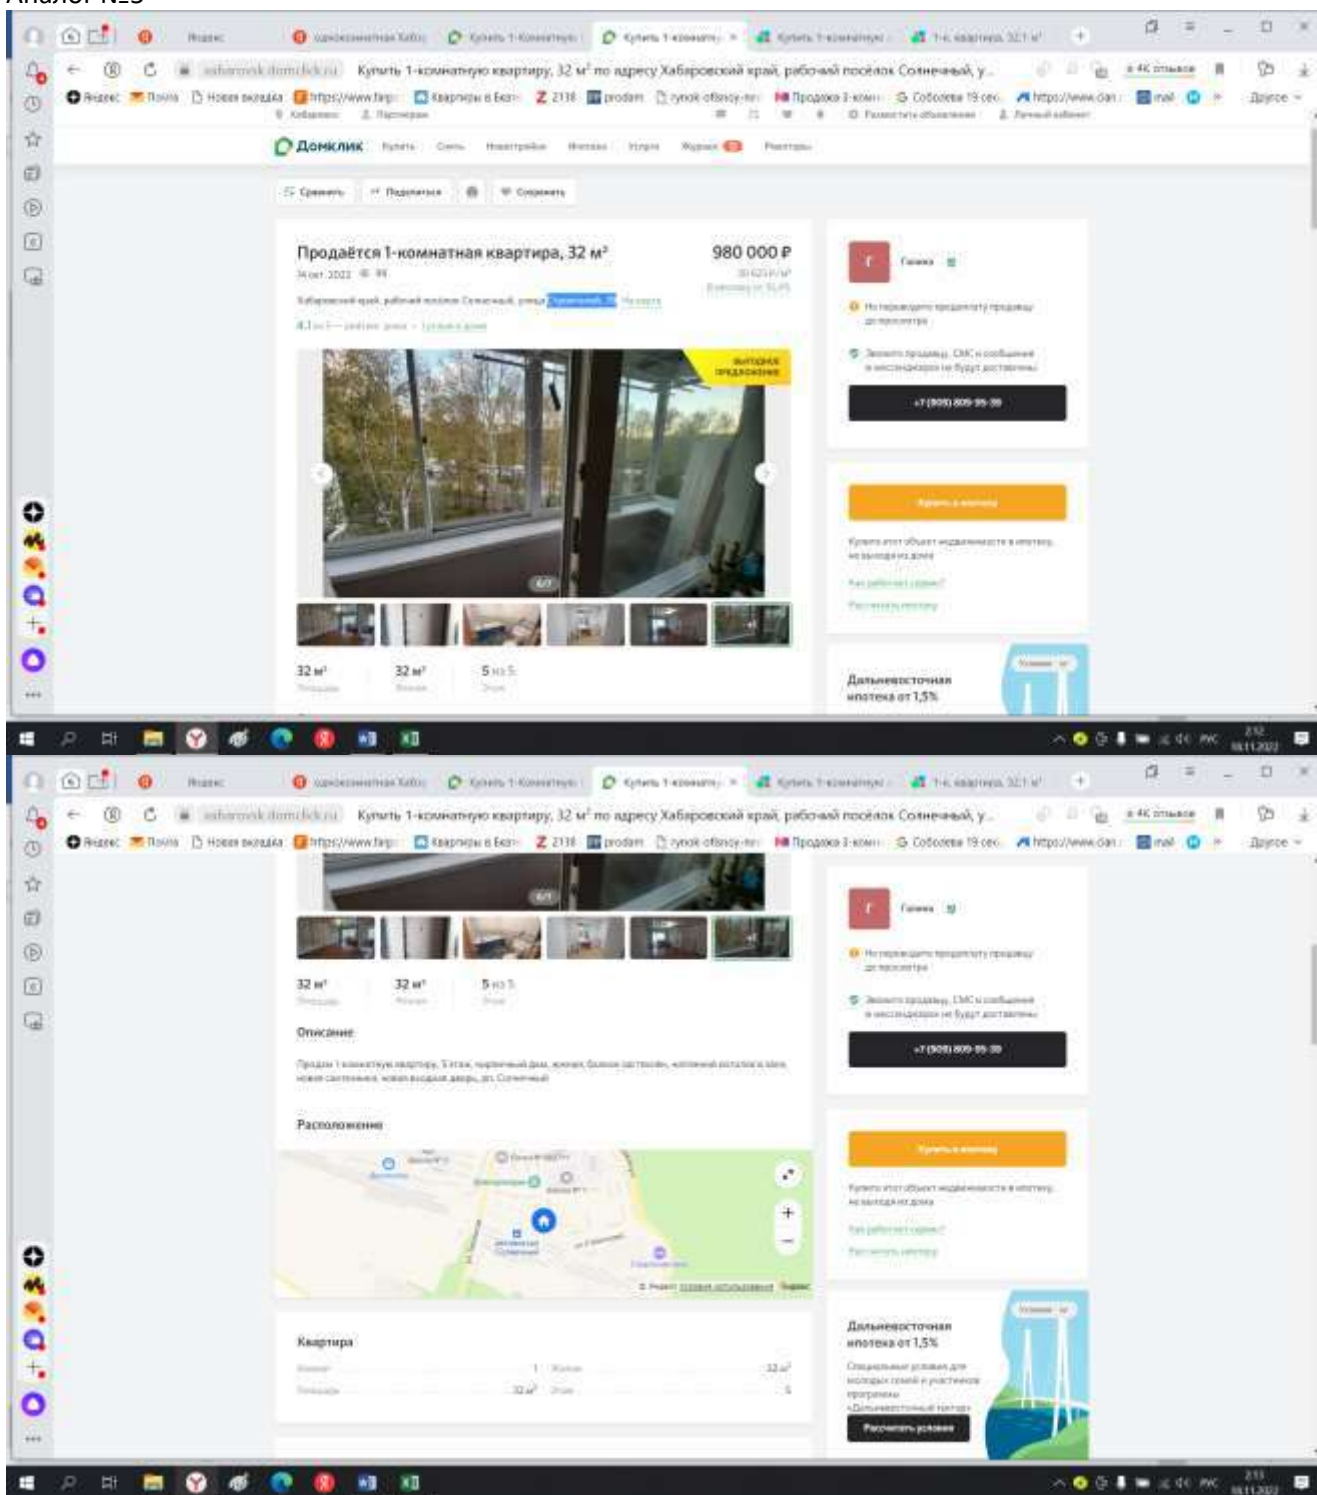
Аналог №3

Купить 1-комнатную квартиру, 32 м² по адресу Хабаровский край, рабочий посёлок Солнечный, у...

Домклик

Продаётся 1-комнатная квартира, 32 м²

980 000 ₽

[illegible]

ВЫГОДНОЕ ПРЕДЛОЖЕНИЕ

6/7

32 м²

32 м²

5 из 5

+7 (909) 809-95-39

Купить в ипотеку

Дальневосточная ипотека от 1,5%

2:12
18.11.2022

Купить 1-комнатную квартиру, 32 м² по адресу Хабаровский край, рабочий посёлок Солнечный, у...

6/7

32 м²

32 м²

5 из 5

Описание

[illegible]

Расположение

Квартира

1

32 м²

32 м²

5

+7 (909) 809-95-39

Купить в ипотеку

Дальневосточная ипотека от 1,5%

Рассчитать условия

2:13
18.11.2022